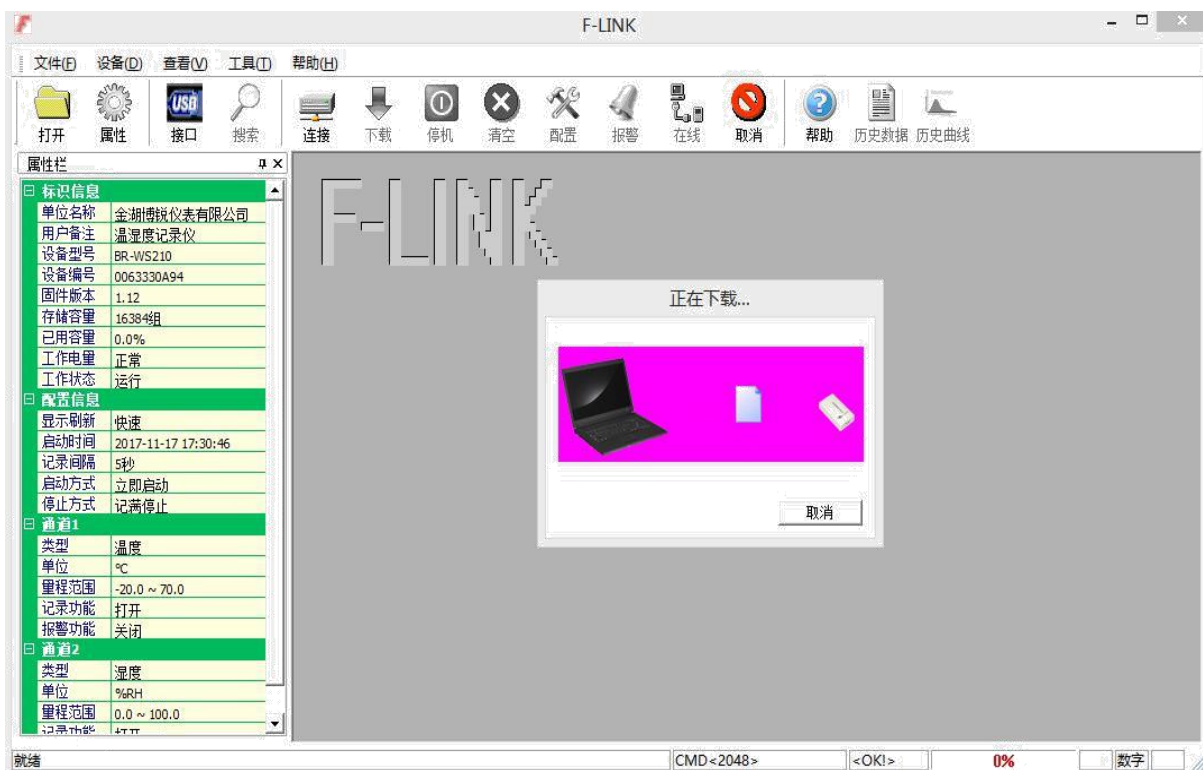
F-LINK

文件(F) 设备(D) 查看(V) 工具(T) 帮助(H)

打开 属性 接口 搜索 连接 下载 停机 清空 配置 报警 在线 取消 帮助 历史数据 历史曲线

属性栏

| | |
|---|---|
| 标识信息 | |
| 单位名称 | 金湖博锐仪表有限公司 |
| 用户备注 | 温湿度记录仪 |
| 设备型号 | BR-WS210 |
| 设备编号 | 0063330A94 |
| 固件版本 | 1.12 |
| 存储容量 | 16384组 |
| 已用容量 | 0.0% |
| 工作电量 | 正常 |
| 工作状态 | 运行 |
| 配置信息 | |
| 显示刷新 | 快速 |
| 启动时间 | 2017-11-17 17:30:46 |
| 记录间隔 | 5秒 |
| 启动方式 | 立即启动 |
| 停止方式 | 记满停止 |
| 通道1 | |
| 类型 | 温度 |
| 单位 | ℃ |
| 量程范围 | -20.0 ~ 70.0 |
| 记录功能 | 打开 |
| 报警功能 | 关闭 |
| 通道2 | |
| 类型 | 湿度 |
| 单位 | %RH |
| 量程范围 | 0.0 ~ 100.0 |
| 记录功能 | 打开 |

F-LINK

正在下载...

取消

就绪 CMD<2048> <OK!> 0% 数字